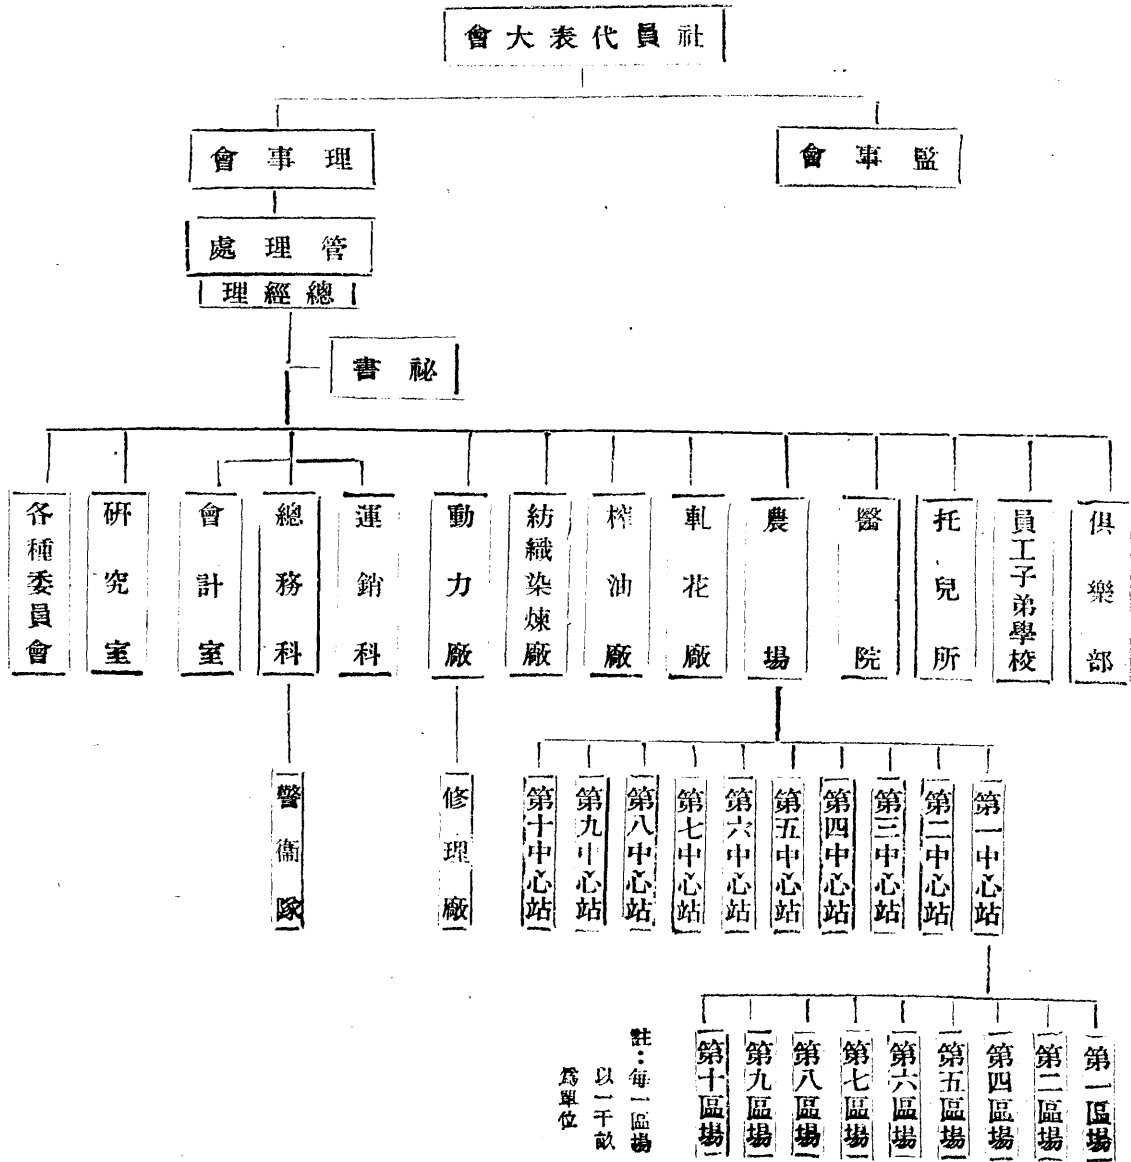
社員代表大會

理事會

監事會

管理處

總經理

秘書

各種委員會

研究室

會計室

總務科

運銷科

動力廠

紡織染煉廠

榨油廠

軋花廠

農場

醫院

托兒所

員工子弟學校

俱樂部

警衛隊

修理廠

第一中心站

第二中心站

第三中心站

第四中心站

第五中心站

第六中心站

第七中心站

第八中心站

第九中心站

第十中心站

第一區場

第二區場

第三區場

第四區場

第五區場

第六區場

第七區場

第八區場

第九區場

第十區場

註：每一區場以一千畝爲單位